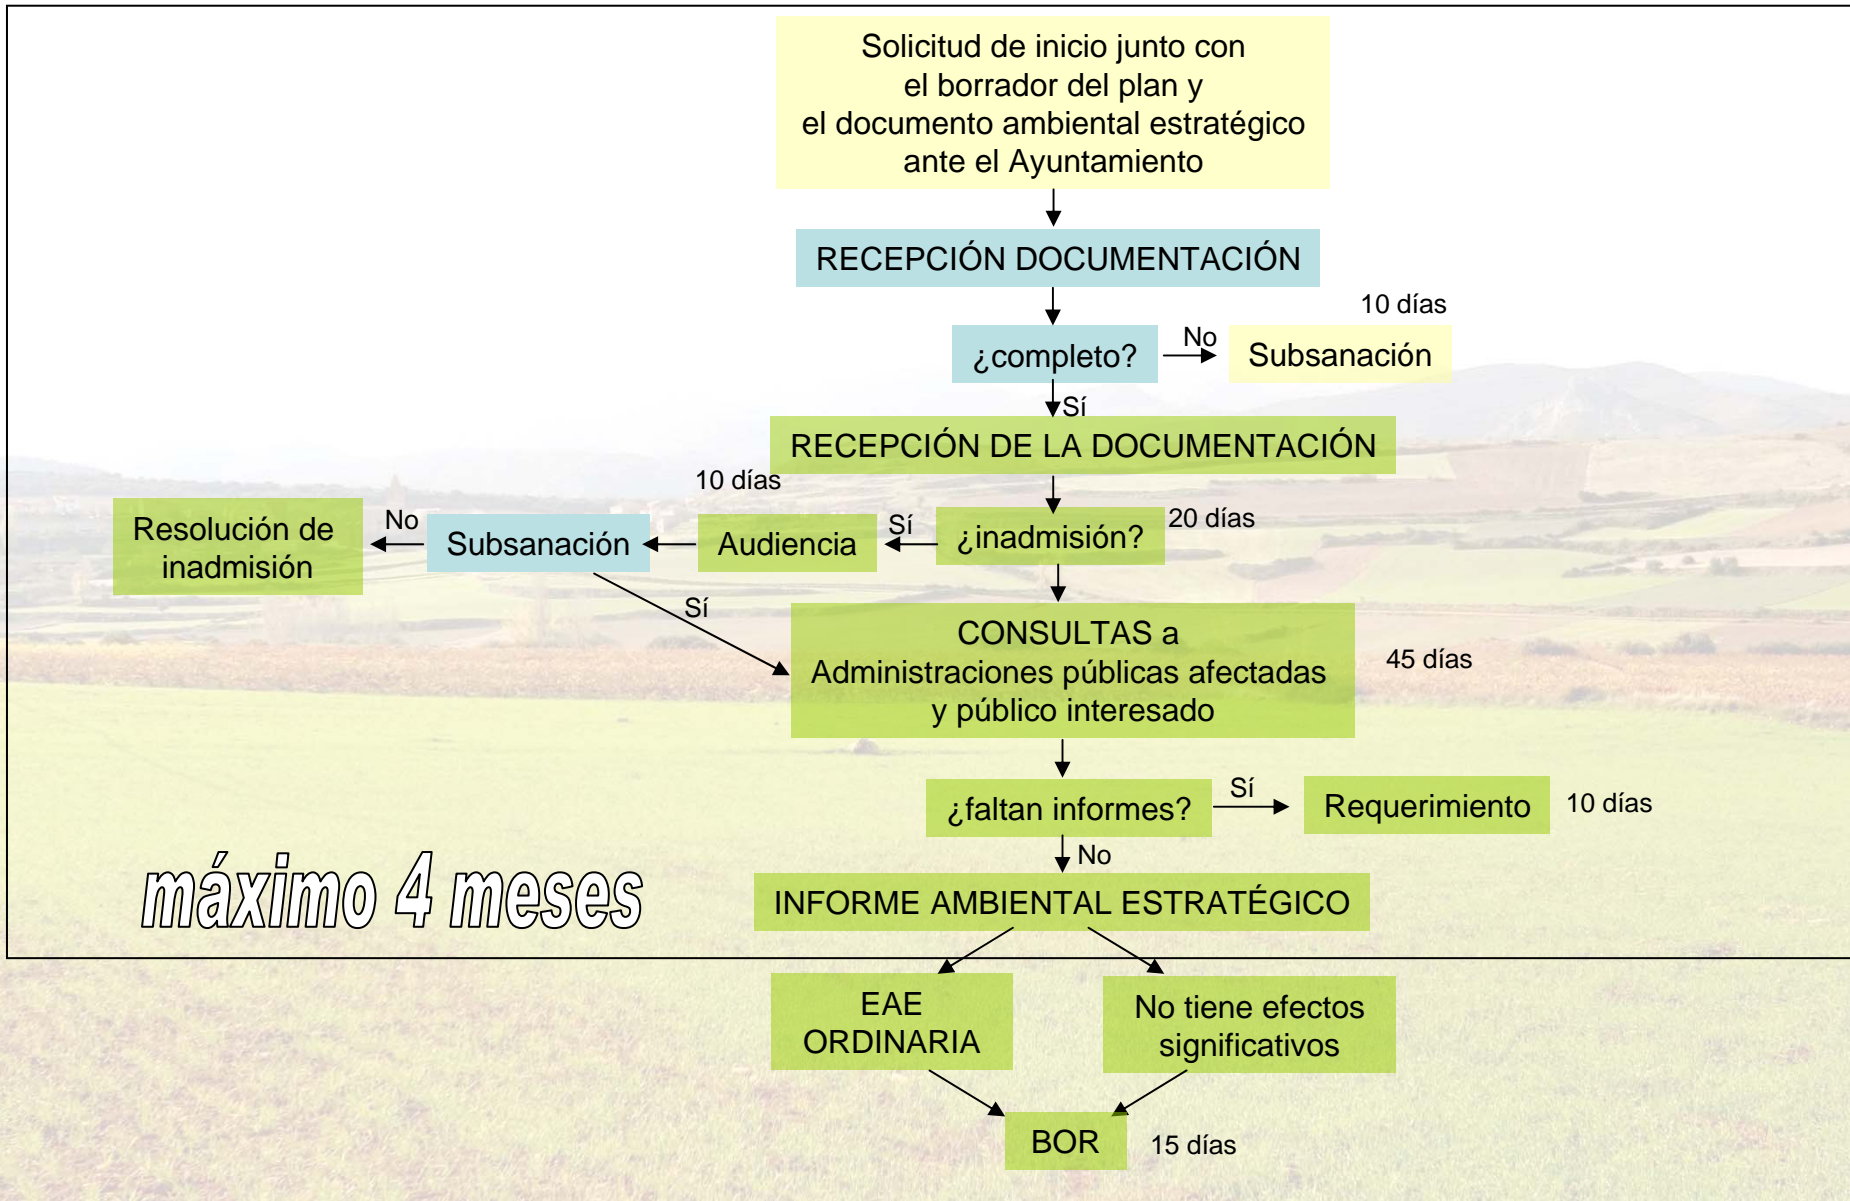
Solicitud de inicio junto con el borrador del plan y el documento ambiental estratégico ante el Ayuntamiento

RECEPCIÓN DOCUMENTACIÓN

10 días

¿completo?

No

Subsanación

Sí

RECEPCIÓN DE LA DOCUMENTACIÓN

10 días

Resolución de inadmisión

No

Subsanación

Audiencia

Sí

¿inadmisión?

20 días

Sí

CONSULTAS a Administraciones públicas afectadas y público interesado

45 días

¿faltan informes?

Sí

Requerimiento

10 días

No

máximo 4 meses

INFORME AMBIENTAL ESTRATÉGICO

EAE ORDINARIA

No tiene efectos significativos

BOR

15 días